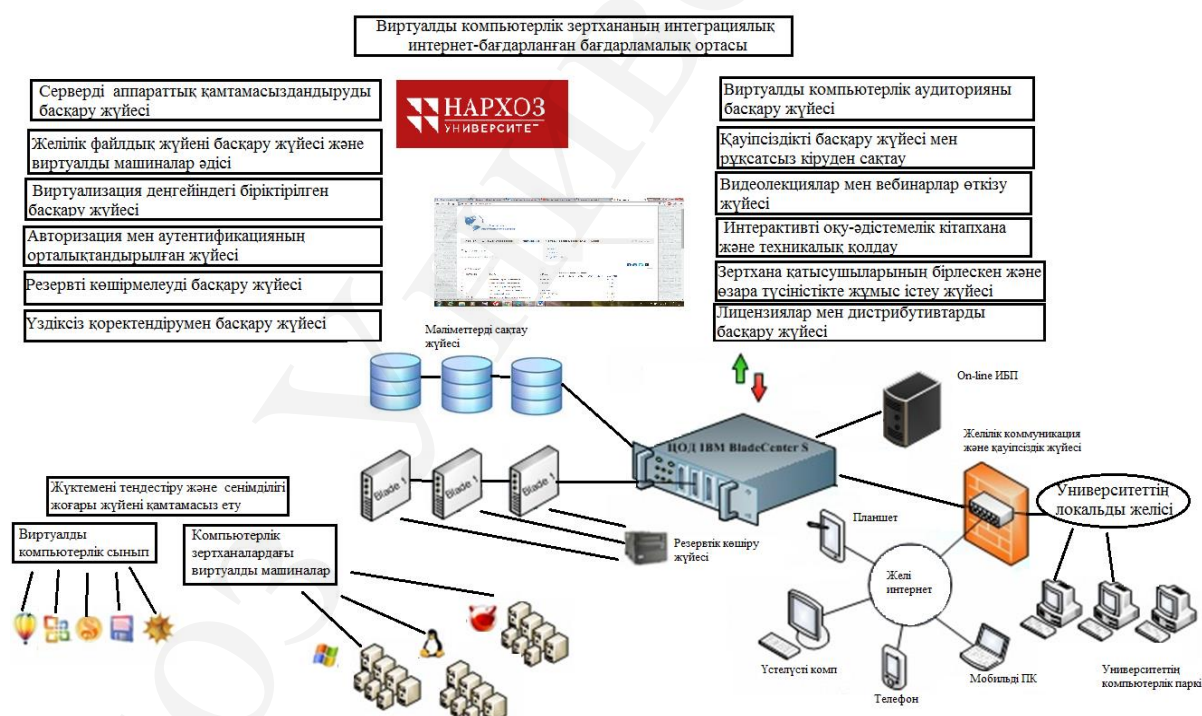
Виртуалды компьютерлік зертхананың интеграциялық интернет-бағдарланған бағдарламалық ортасы

Серверді аппараттық қамтамасыздандыруды басқару жүйесі

Желілік файлдық жүйені басқару жүйесі және виртуалды машиналар әдісі

Виртуализация деңгейіндегі біріктірілген басқару жүйесі

Авторизация мен аутентификацияның орталықтандырылған жүйесі

Резервті көшірмелеуді басқару жүйесі

Үздіксіз қоректендірумен басқару жүйесі

НАРХОЗ УНИВЕРСИТЕТ

Виртуалды компьютерлік аудиторияны басқару жүйесі

Қауіпсіздікті басқару жүйесі мен рұқсатсыз кіруден сақтау

Видеолекциялар мен вебинарлар өткізу жүйесі

Интерактивті оқу-әдістемелік кітапхана және техникалық қолдау

Зертхана қатысушыларының бірлескен және өзара түсіністікте жұмыс істеу жүйесі

Лицензиялар мен дистрибутивтарды басқару жүйесі

Мәліметтерді сақтау жүйесі

On-line ИБП

ЦОД IBM BladeCenter S

Желілік коммуникация және қауіпсіздік жүйесі

Университеттің локальды желісі

Blade 1

Blade 1

Blade 1

Жүктемені теңдестіру және сенімділігі жоғары жүйені қамтамасыз ету

Виртуалды компьютерлік сынып

Компьютерлік зертханалардағы виртуалды машиналар

Резервтік көшіру жүйесі

Планшет

Желі интернет

Үстелүсті комп

Телефон

Мобильді ПК

Университеттің компьютерлік паркі